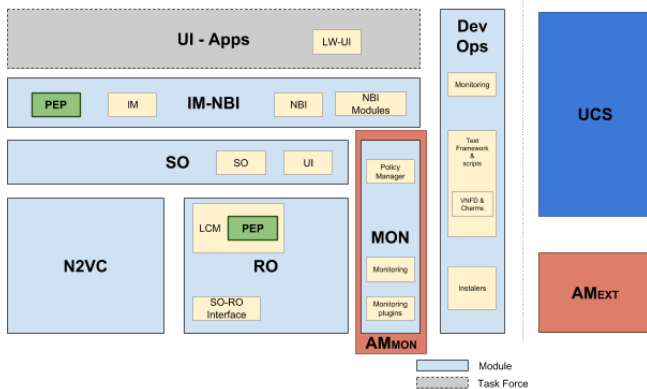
UI - Apps

LW-UI

PEP

IM

IM-NBI

NBI

NBI Modules

SO

SO

UI

N2VC

LCM

PEP

RO

SO-RO Interface

Policy Manager

MON

Monitoring

Monitoring plugins

AMMON

Dev Ops

Monitoring

Test Framework & scripts

VNFD & Charms

Installers

UCS

AMEXT

Module

Task Force